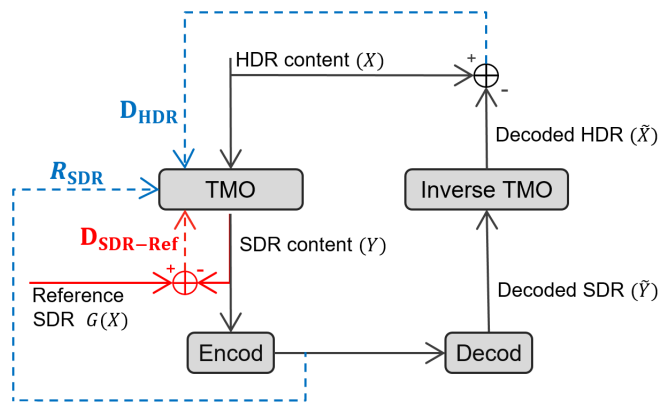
HDR content $(X)$

+

-

$\mathbf{D_{HDR}}$

$\boldsymbol{R}_{\mathbf{SDR}}$

TMO

Decoded HDR $(\tilde{X})$

Inverse TMO

$\mathbf{D_{SDR-Ref}}$

SDR content $(Y)$

+

-

Reference SDR $G(X)$

Decoded SDR $(\tilde{Y})$

Encod

Decod